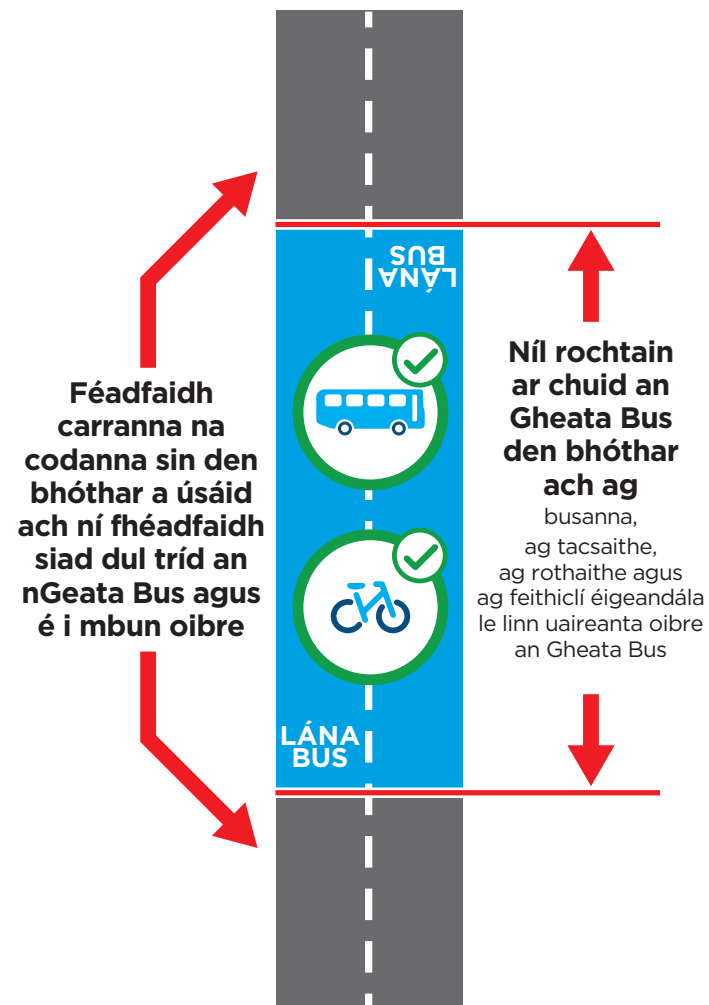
LÁNA BUS

Féadfaidh carranna na codanna sin den bhóthar a úsáid ach ní fhéadfaidh siad dul tríd an nGeata Bus agus é i mbun oibre

Níl rochtain ar chuid an Gheata Bus den bhóthar ach ag busanna, ag tacsaithe, ag rothaithe agus ag feithiclí éigeandála le linn uaireanta oibre an Gheata Bus

LÁNA BUS